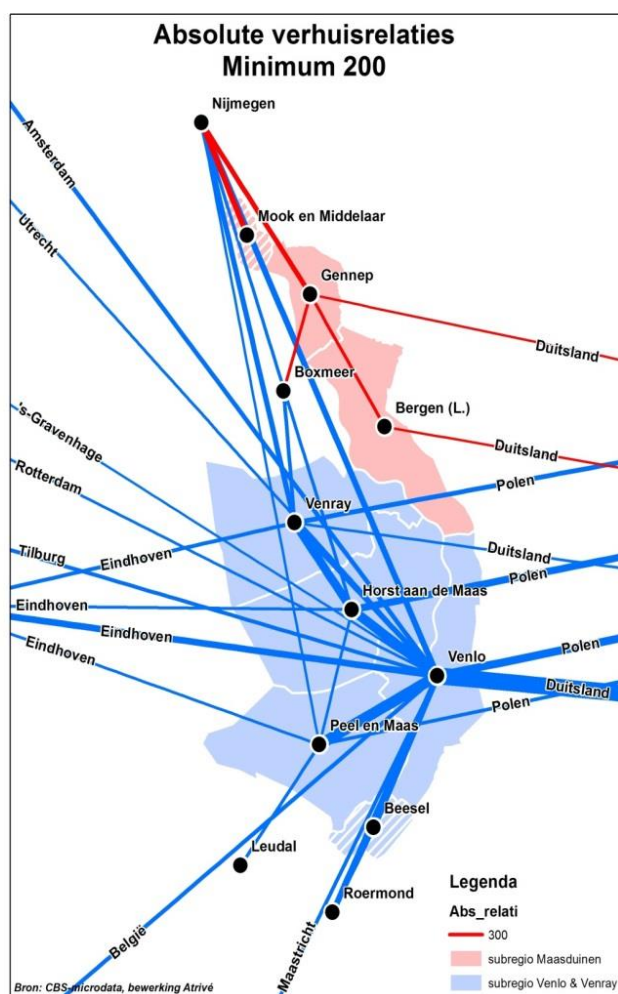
Absolute verhuisrelaties
Minimum 200

Nijmegen
Amsterdam
Utrecht
Mook en Middelaar
Gennep
Duitsland
Boxmeer
Bergen (L.)
's-Gravenhage
Duitsland
Rotterdam
Polen
Venray
Duitsland
Tilburg
Eindhoven
Polen
Horst aan de Maas
Eindhoven
Eindhoven
Polen
Eindhoven
Venlo
Duitsland
Polen
Peel en Maas
Beesel
Leudal
Roermond
België
Maastricht

Legenda
Abs_relati
300
subregio Maasduinen
subregio Venlo & Venray

Bron: CBS-microdata, bewerking Atrivé